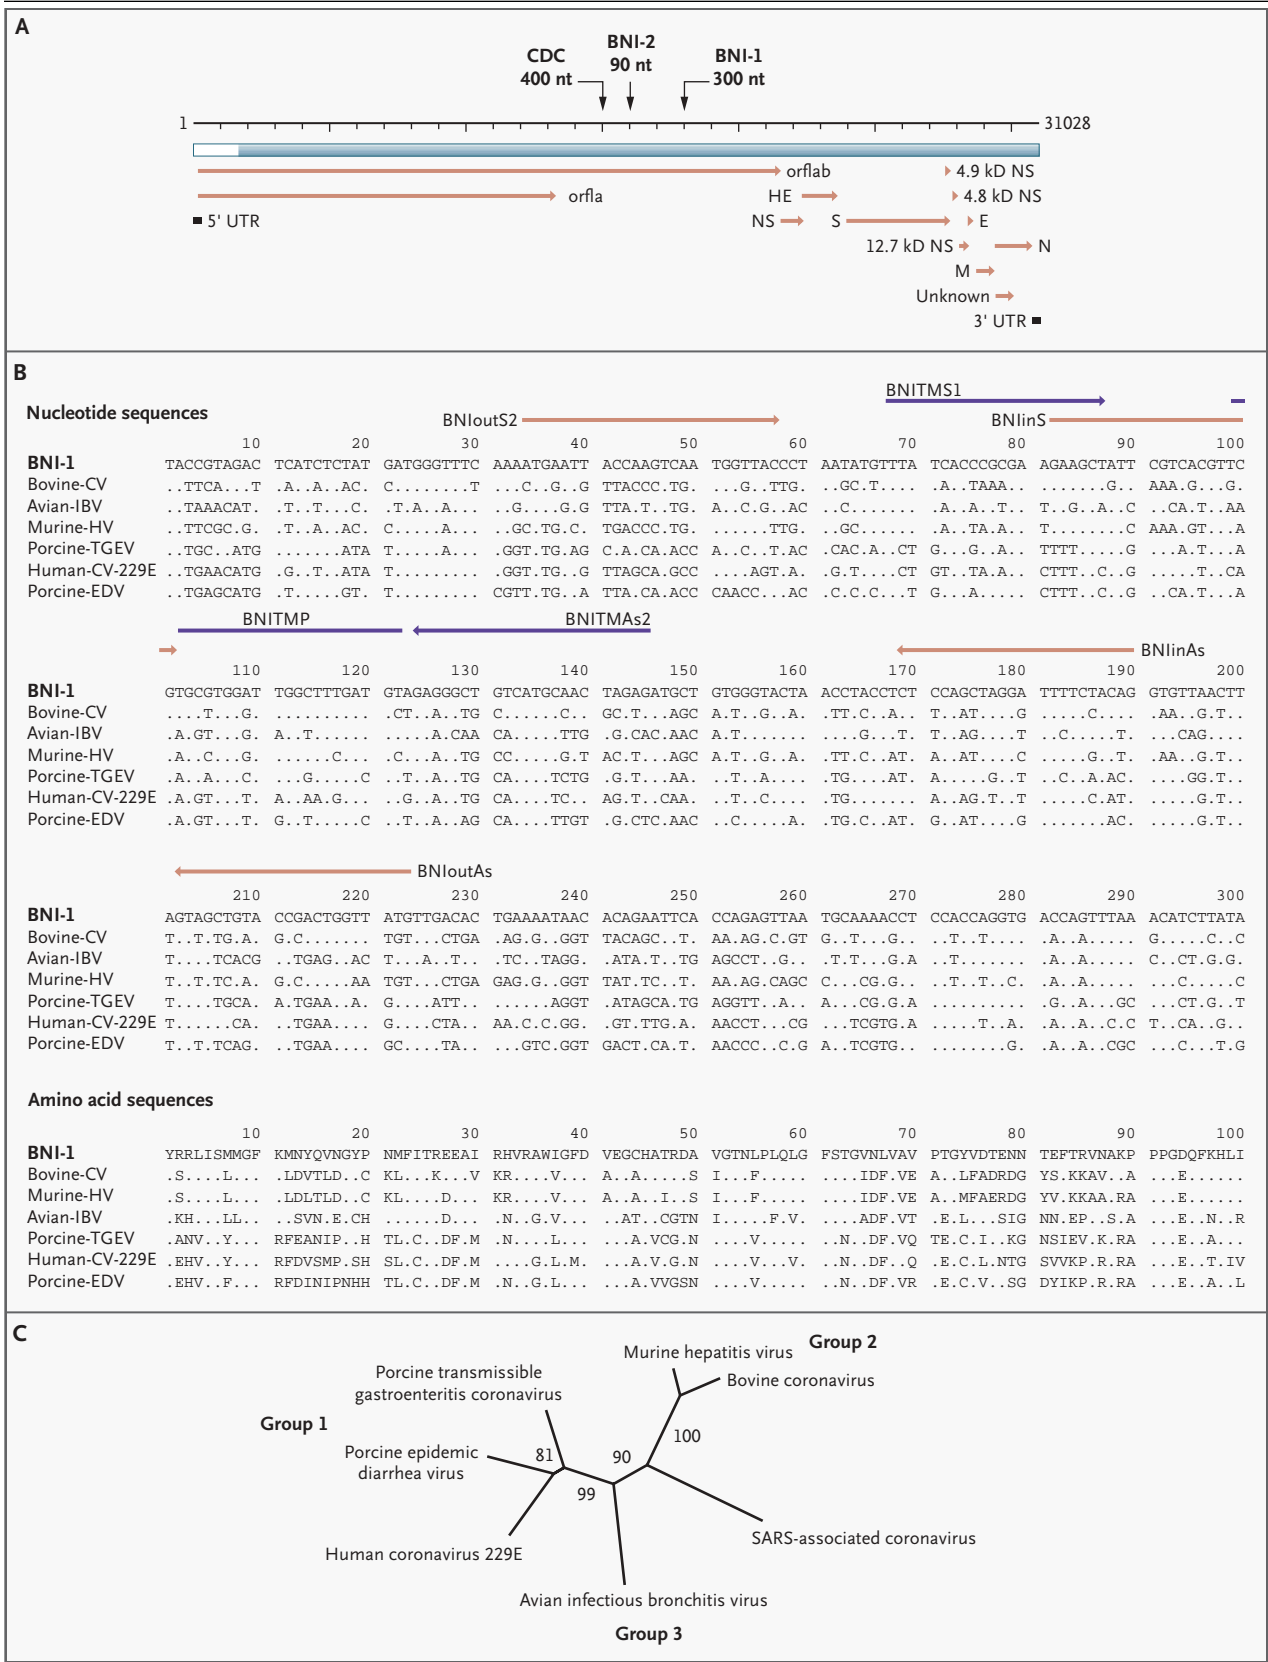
A

CDC 400 nt
BNI-2 90 nt
BNI-1 300 nt

1
31028

orflab
4.9 kD NS
orfla
HE
4.8 kD NS
5' UTR
NS
S
E
12.7 kD NS
N
M
Unknown
3' UTR

B

Nucleotide sequences

BNIoutS2
BNITMS1
BNIinS

| | 10 | 20 | 30 | 40 | 50 | 60 | 70 | 80 | 90 | 100 |
|---|---|---|---|---|---|---|---|---|---|---|
| BNI-1 | TACCGTAGAC | TCATCTCTAT | GATGGGTTTC | AAAATGAATT | ACCAAGTCAA | TGGTTACCCT | AATATGTTTA | TCACCCGCGA | AGAAGCTATT | CGTCACGTTC |
| Bovine-CV | ..TTCA...T | .A..A..AC. | C........T | ...C..G..G | TTACCC.TG. | ...G..TTG. | ..GC.T.... | .A..TAAA.. | .......G.. | AAA.G...G. |
| Avian-IBV | ..TAAACAT. | .T..T...C. | .T.A..A... | ..G....G.G | TTA.T..TG. | A..C.G..AC | ..C....... | .A..A..T.. | T..G..A..C | ..CA.T..AA |
| Murine-HV | ..TTCGC.G. | .T..A..AC. | C.....A... | ..GC.TG.C. | TGACCC.TG. | ......TTG. | ..GC...... | .A..TA.A.. | T........C | AAA.GT...A |
| Porcine-TGEV | ..TGC..ATG | .......ATA | T.....A... | .GGT.TG.AG | C.A.CA.ACC | A..C..T.AC | .CAC.A..CT | G...G..A.. | TTTT.....G | ...A.T...A |
| Human-CV-229E | ..TGAACATG | .G..T..ATA | T......... | .GGT.TG..G | TTAGCA.GCC | ....AGT.A. | .G.T....CT | GT..TA.A.. | CTTT..C..G | ......T.CA |
| Porcine-EDV | ..TGAGCATG | .T.....GT. | T......... | CGTT.TG..A | TTA.CA.ACC | CAACC...AC | .C.C.C...T | G...A..... | CTTT..C..G | ..CA.T...A |

BNITMP
BNITMAs2
BNIinAs

| | 110 | 120 | 130 | 140 | 150 | 160 | 170 | 180 | 190 | 200 |
|---|---|---|---|---|---|---|---|---|---|---|
| BNI-1 | GTGCGTGGAT | TGGCTTTGAT | GTAGAGGGCT | GTCATGCAAC | TAGAGATGCT | GTGGGTACTA | ACCTACCTCT | CCAGCTAGGA | TTTTCTACAG | GTGTTAACTT |
| Bovine-CV | ....T...G. | .......... | .CT..A..TG | C......C.. | GC.T...AGC | A.T..G..A. | .TT.C..A.. | T..AT....G | .....C.... | .AA..G.T.. |
| Avian-IBV | .A.GT...G. | A..T...... | .....A.CAA | CA.....TTG | .G.CAC.AAC | A.T....... | ....G...T. | T..AG....T | ..C.....T. | ...CAG.... |
| Murine-HV | .A..C...G. | ......C... | .C...A..TG | CC.....G.T | AC.T...AGC | A.T..G..A. | .TT.C..AT. | A..AT....C | ......G..T. | .AA..G.T.. |
| Porcine-TGEV | .A..A...C. | ...G.....C | ..T..A..TG | CA....TCTG | .G.T...AA. | ..T..A.... | .TG....AT. | A.....G..T | ..C..A.AC. | ......GG.T.. |
| Human-CV-229E | .A.GT...T. | A..AA.G... | ...G..A..TG | CA....TC.. | AG.T..CAA. | ..T..C.... | .TG....... | A..AG.T..T | .....C.AT. | ......G.T.. |
| Porcine-EDV | .A.GT...T. | G..T.....C | ..T..A..AG | CA....TTGT | .G.CTC.AAC | ..C.....A. | .TG.C..AT. | G..AT....G | .......AC. | ......G.T.. |

BNIoutAs

| | 210 | 220 | 230 | 240 | 250 | 260 | 270 | 280 | 290 | 300 |
|---|---|---|---|---|---|---|---|---|---|---|
| BNI-1 | AGTAGCTGTA | CCGACTGGTT | ATGTTGACAC | TGAAAATAAC | ACAGAATTCA | CCAGAGTTAA | TGCAAAACCT | CCACCAGGTG | ACCAGTTTAA | ACATCTTATA |
| Bovine-CV | T..T.TG.A. | G.C....... | TGT...CTGA | .AG.G..GGT | TACAGC..T. | AA.AG.C.GT | G..T...G.. | ..T..T.... | .A..A..... | G.....C..C |
| Avian-IBV | T....TCACG | ..TGAG..AC | T...A..T.. | .TC..TAGG. | .ATA.T..TG | AGCCT..G.. | .T.T...G.A | ..T....... | .A..A..... | C..CT.G.G. |
| Murine-HV | T..T.TC.A. | G.C.....AA | TGT...CTGA | GAG.G..GGT | TAT.TC..T. | AA.AG.CAGC | C...CG.G.. | ..T..T..C. | .A..A..... | ...C.....C |
| Porcine-TGEV | T....TGCA. | A.TGAA..A. | G....ATT.. | ......AGGT | .ATAGCA.TG | AGGTT..A.. | A...CG.G.A | .......... | .G..A...GC | ...CT.G..T |
| Human-CV-229E | T......CA. | ..TGAA.... | G....CTA.. | AA.C.C.GG. | .GT.TTG.A. | AACCT...CG | ...TCGTG.A | .....T..A. | .A..A..C.C | T..CA...G.. |
| Porcine-EDV | T..T.TCAG. | ..TGAA.... | GC....TA.. | ...GTC.GGT | GACT.CA.T. | AACCC..C.G | A..TCGTG.. | ........G. | .A..A..CGC | ...C....T.G |

Amino acid sequences

| | 10 | 20 | 30 | 40 | 50 | 60 | 70 | 80 | 90 | 100 |
|---|---|---|---|---|---|---|---|---|---|---|
| BNI-1 | YRRLISMMGF | KMNYQVNGYP | NMFITREEAI | RHVRAWIGFD | VEGCHATRDA | VGTNLPLQLG | FSTGVNLVAV | PTGYVDTENN | TEFTRVNAKP | PPGDQFKHLI |
| Bovine-CV | .S....L... | .LDVTLD..C | KL...K...V | KR....V... | A..A.....S | I...F..... | ....IDF.VE | A..LFADRDG | YS.KKAV..A | ...E...... |
| Murine-HV | .S....L... | .LDLTLD..C | KL....D... | KR....V... | A..A..I..S | I...F..... | ....IDF.VE | A..MFAERDG | YV.KKAA.RA | ...E...... |
| Avian-IBV | .KH...LL.. | ..SVN.E.CH | ......D... | .N..G.V... | ...AT..CGTN | I.....F.V. | ....ADF.VT | .E.L...SIG | NN.EP..S.A | ...E..N..R |
| Porcine-TGEV | .ANV..Y... | RFEANIP..H | TL.C..DF.M | .N.....L.. | ...A.VCG.N | ....V..... | ..N..DF.VQ | TE.C.I..KG | NSIEV.K.RA | ...E..A... |
| Human-CV-229E | .EHV..Y... | RFDVSMP.SH | SL.C..DF.M | ...G.L.M. | ...A.V.G.N | ....V...V. | ..N..DF..Q | .E.C.L.NTG | SVVKP.R.RA | ...E..T.IV |
| Porcine-EDV | .EHV..F... | RFDINIPNHH | TL.C..DF.M | .N..G.L... | ...A.VVGSN | ....V..... | ..N..DF.VR | .E.C.V..SG | DYIKP.R.RA | ...E..A..L |

C

Group 2
Murine hepatitis virus
Bovine coronavirus
Porcine transmissible gastroenteritis coronavirus
Group 1
100
Porcine epidemic diarrhea virus
81
90
99
Human coronavirus 229E
SARS-associated coronavirus
Avian infectious bronchitis virus
Group 3